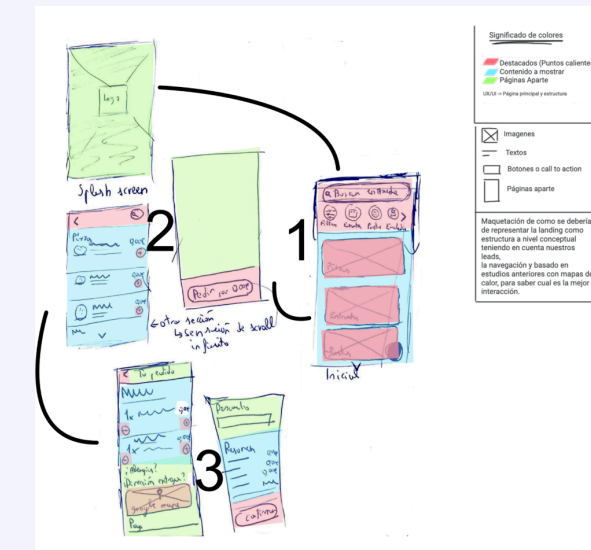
Splash screen

Logo

2

1

3

Pizza

Pedir por 20€

Buscar comida

Pizzas Comida Postre Ensalada

Entradas

Inicio

← otra sección
la sensación de scroll
infinito

Tu pedido

¿Alergia?
¿Dirección entrega?

Pagar

Resumen

Continuar

Significado de colores

Destacados (Puntos calientes)
Contenido a mostrar
Páginas Aparte

UX/UI → Página principal y estructura

Imagenes

Textos

Botones o call to action

Páginas aparte

Maquetación de como se debería de representar la landing como estructura a nivel conceptual teniendo en cuenta nuestros leads,
la navegación y basado en estudios anteriores con mapas de calor, para saber cual es la mejor interacción.